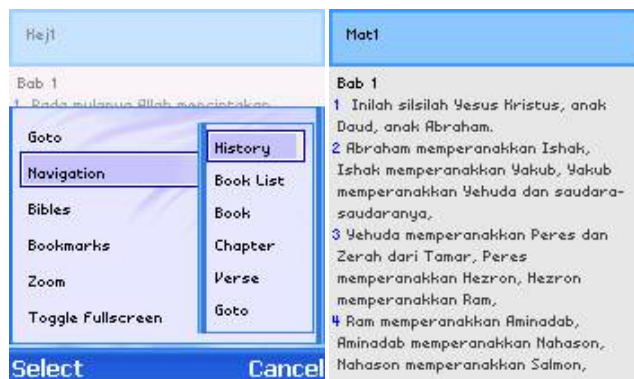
Hej1

Bab 1
1 Pada mulanya Allah menciptakan

Goto
Navigation
Bibles
Bookmarks
Zoom
Toggle Fullscreen

History
Book List
Book
Chapter
Verse
Goto

Select
Cancel

Mat1

Bab 1
1 Inilah silsilah Yesus Kristus, anak Daud, anak Abraham.
2 Abraham memperanakkan Ishak, Ishak memperanakkan Yakub, Yakub memperanakkan Yehuda dan saudara-saudaranya,
3 Yehuda memperanakkan Peres dan Zerah dari Tamar, Peres memperanakkan Hezron, Hezron memperanakkan Ram,
4 Ram memperanakkan Aminadab, Aminadab memperanakkan Nahason, Nahason memperanakkan Salmon,